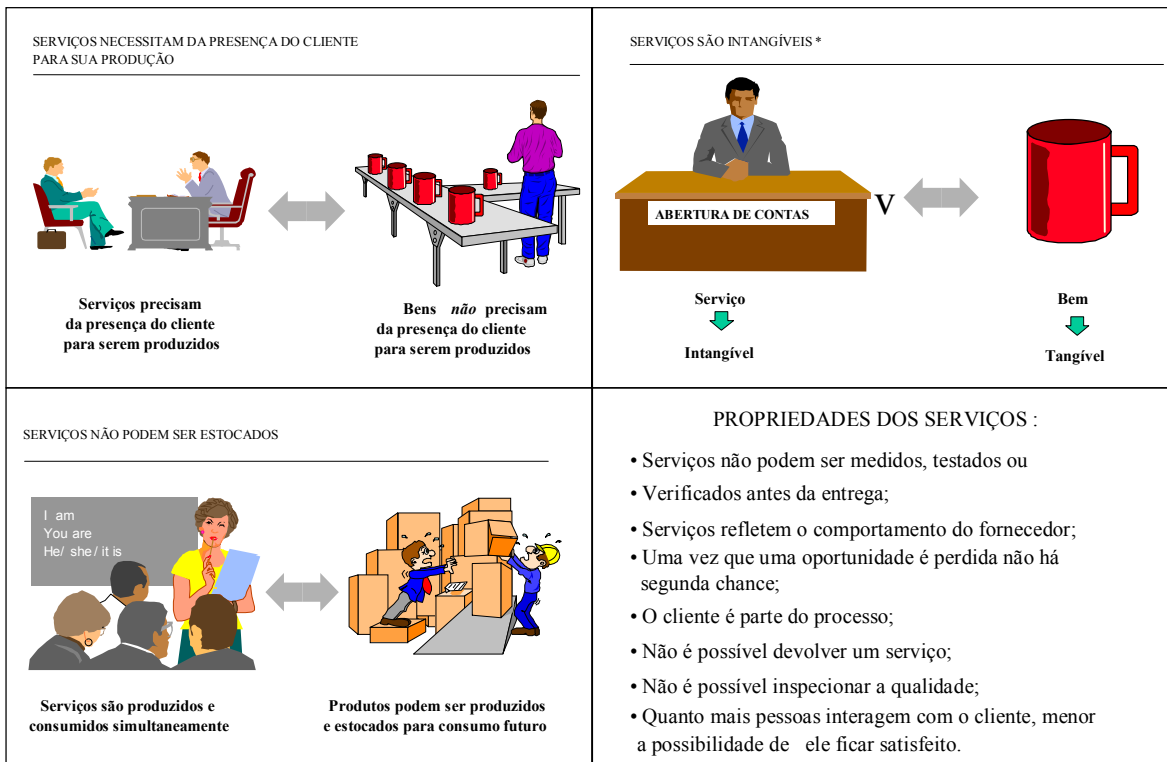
SERVIÇOS NECESSITAM DA PRESENÇA DO CLIENTE PARA SUA PRODUÇÃO

Serviços precisam da presença do cliente para serem produzidos

Bens *não* precisam da presença do cliente para serem produzidos

SERVIÇOS SÃO INTANGÍVEIS *

ABERTURA DE CONTAS

V

Serviço

Intangível

Bem

Tangível

SERVIÇOS NÃO PODEM SER ESTOCADOS

I am
You are
He/ she / it is

Serviços são produzidos e consumidos simultaneamente

Produtos podem ser produzidos e estocados para consumo futuro

PROPRIEDADES DOS SERVIÇOS :

• Serviços não podem ser medidos, testados ou
• Verificados antes da entrega;
• Serviços refletem o comportamento do fornecedor;
• Uma vez que uma oportunidade é perdida não há segunda chance;
• O cliente é parte do processo;
• Não é possível devolver um serviço;
• Não é possível inspecionar a qualidade;
• Quanto mais pessoas interagem com o cliente, menor a possibilidade de ele ficar satisfeito.